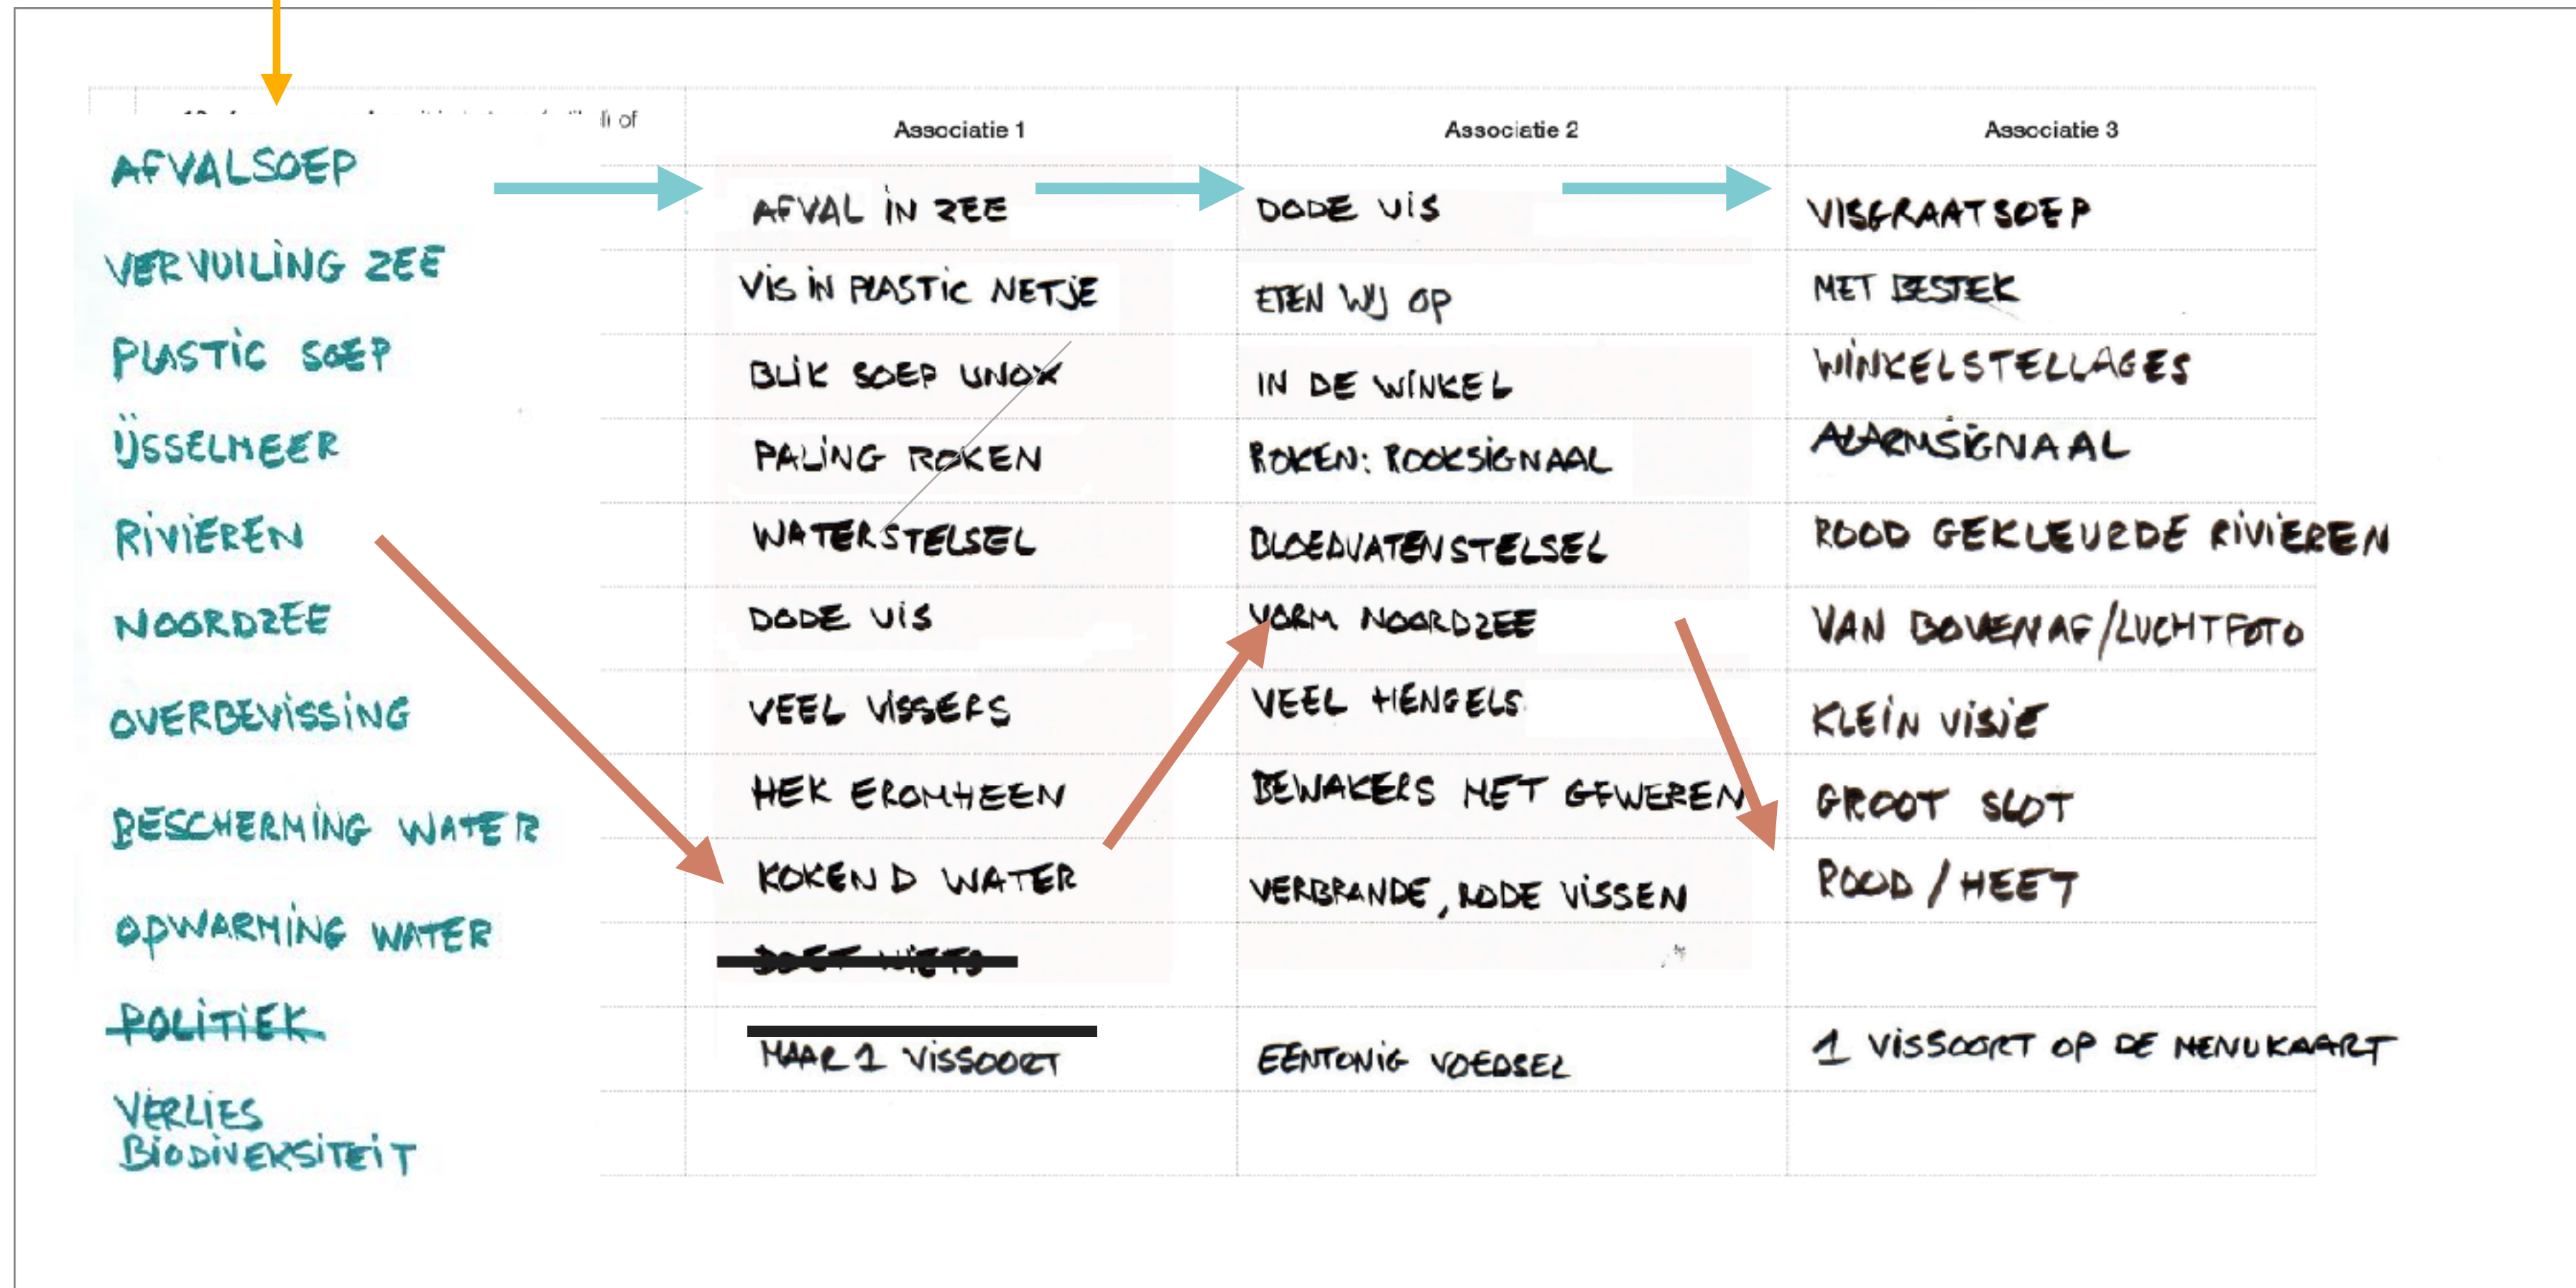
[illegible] li of

| | Associatie 1 | Associatie 2 | Associatie 3 |
|---|---|---|---|
| AFVALSOEP | AFVAL IN ZEE | DODE VIS | VISGRAATSOEP |
| VERVUILING ZEE | VIS IN PLASTIC NETJE | ETEN WIJ OP | MET BESTEK |
| PLASTIC SOEP | BLIK SOEP UNOX | IN DE WINKEL | WINKELSTELLAGES |
| IJSSELMEER | PALING ROKEN | ROKEN: ROOKSIGNAAL | ALARMSIGNAAL |
| RIVIEREN | WATERSTELSEL | BLOEDVATENSTELSEL | ROOD GEKLEURDE RIVIEREN |
| NOORDZEE | DODE VIS | VORM NOORDZEE | VAN BOVENAF/LUCHTFOTO |
| OVERBEVISSING | VEEL VISSERS | VEEL HENGELS | KLEIN VISJE |
| BESCHERMING WATER | HEK EROMHEEN | BEWAKERS MET GEWEREN | GROOT SLOT |
| OPWARMING WATER | KOKEND WATER | VERBRANDE, RODE VISSEN | ROOD / HEET |
| POLITIEK | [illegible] | | |
| VERLIES BIODIVERSITEIT | MAAR 1 VISSOORT | EENTONIG VOEDSEL | 1 VISSOORT OP DE MENUKAART |